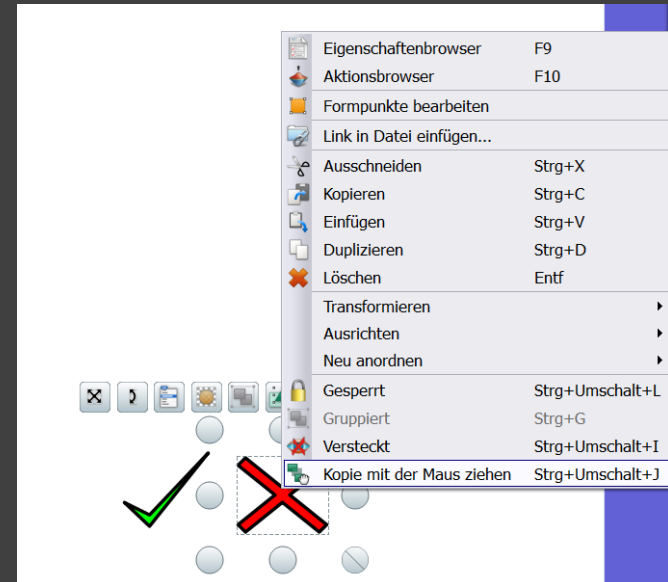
Eigenschaftenbrowser F9
Aktionsbrowser F10
Formpunkte bearbeiten
Link in Datei einfügen...
Ausschneiden Strg+X
Kopieren Strg+C
Einfügen Strg+V
Duplizieren Strg+D
Löschen Entf
Transformieren
Ausrichten
Neu anordnen
Gesperrt Strg+Umschalt+L
Gruppiert Strg+G
Versteckt Strg+Umschalt+I
Kopie mit der Maus ziehen Strg+Umschalt+J